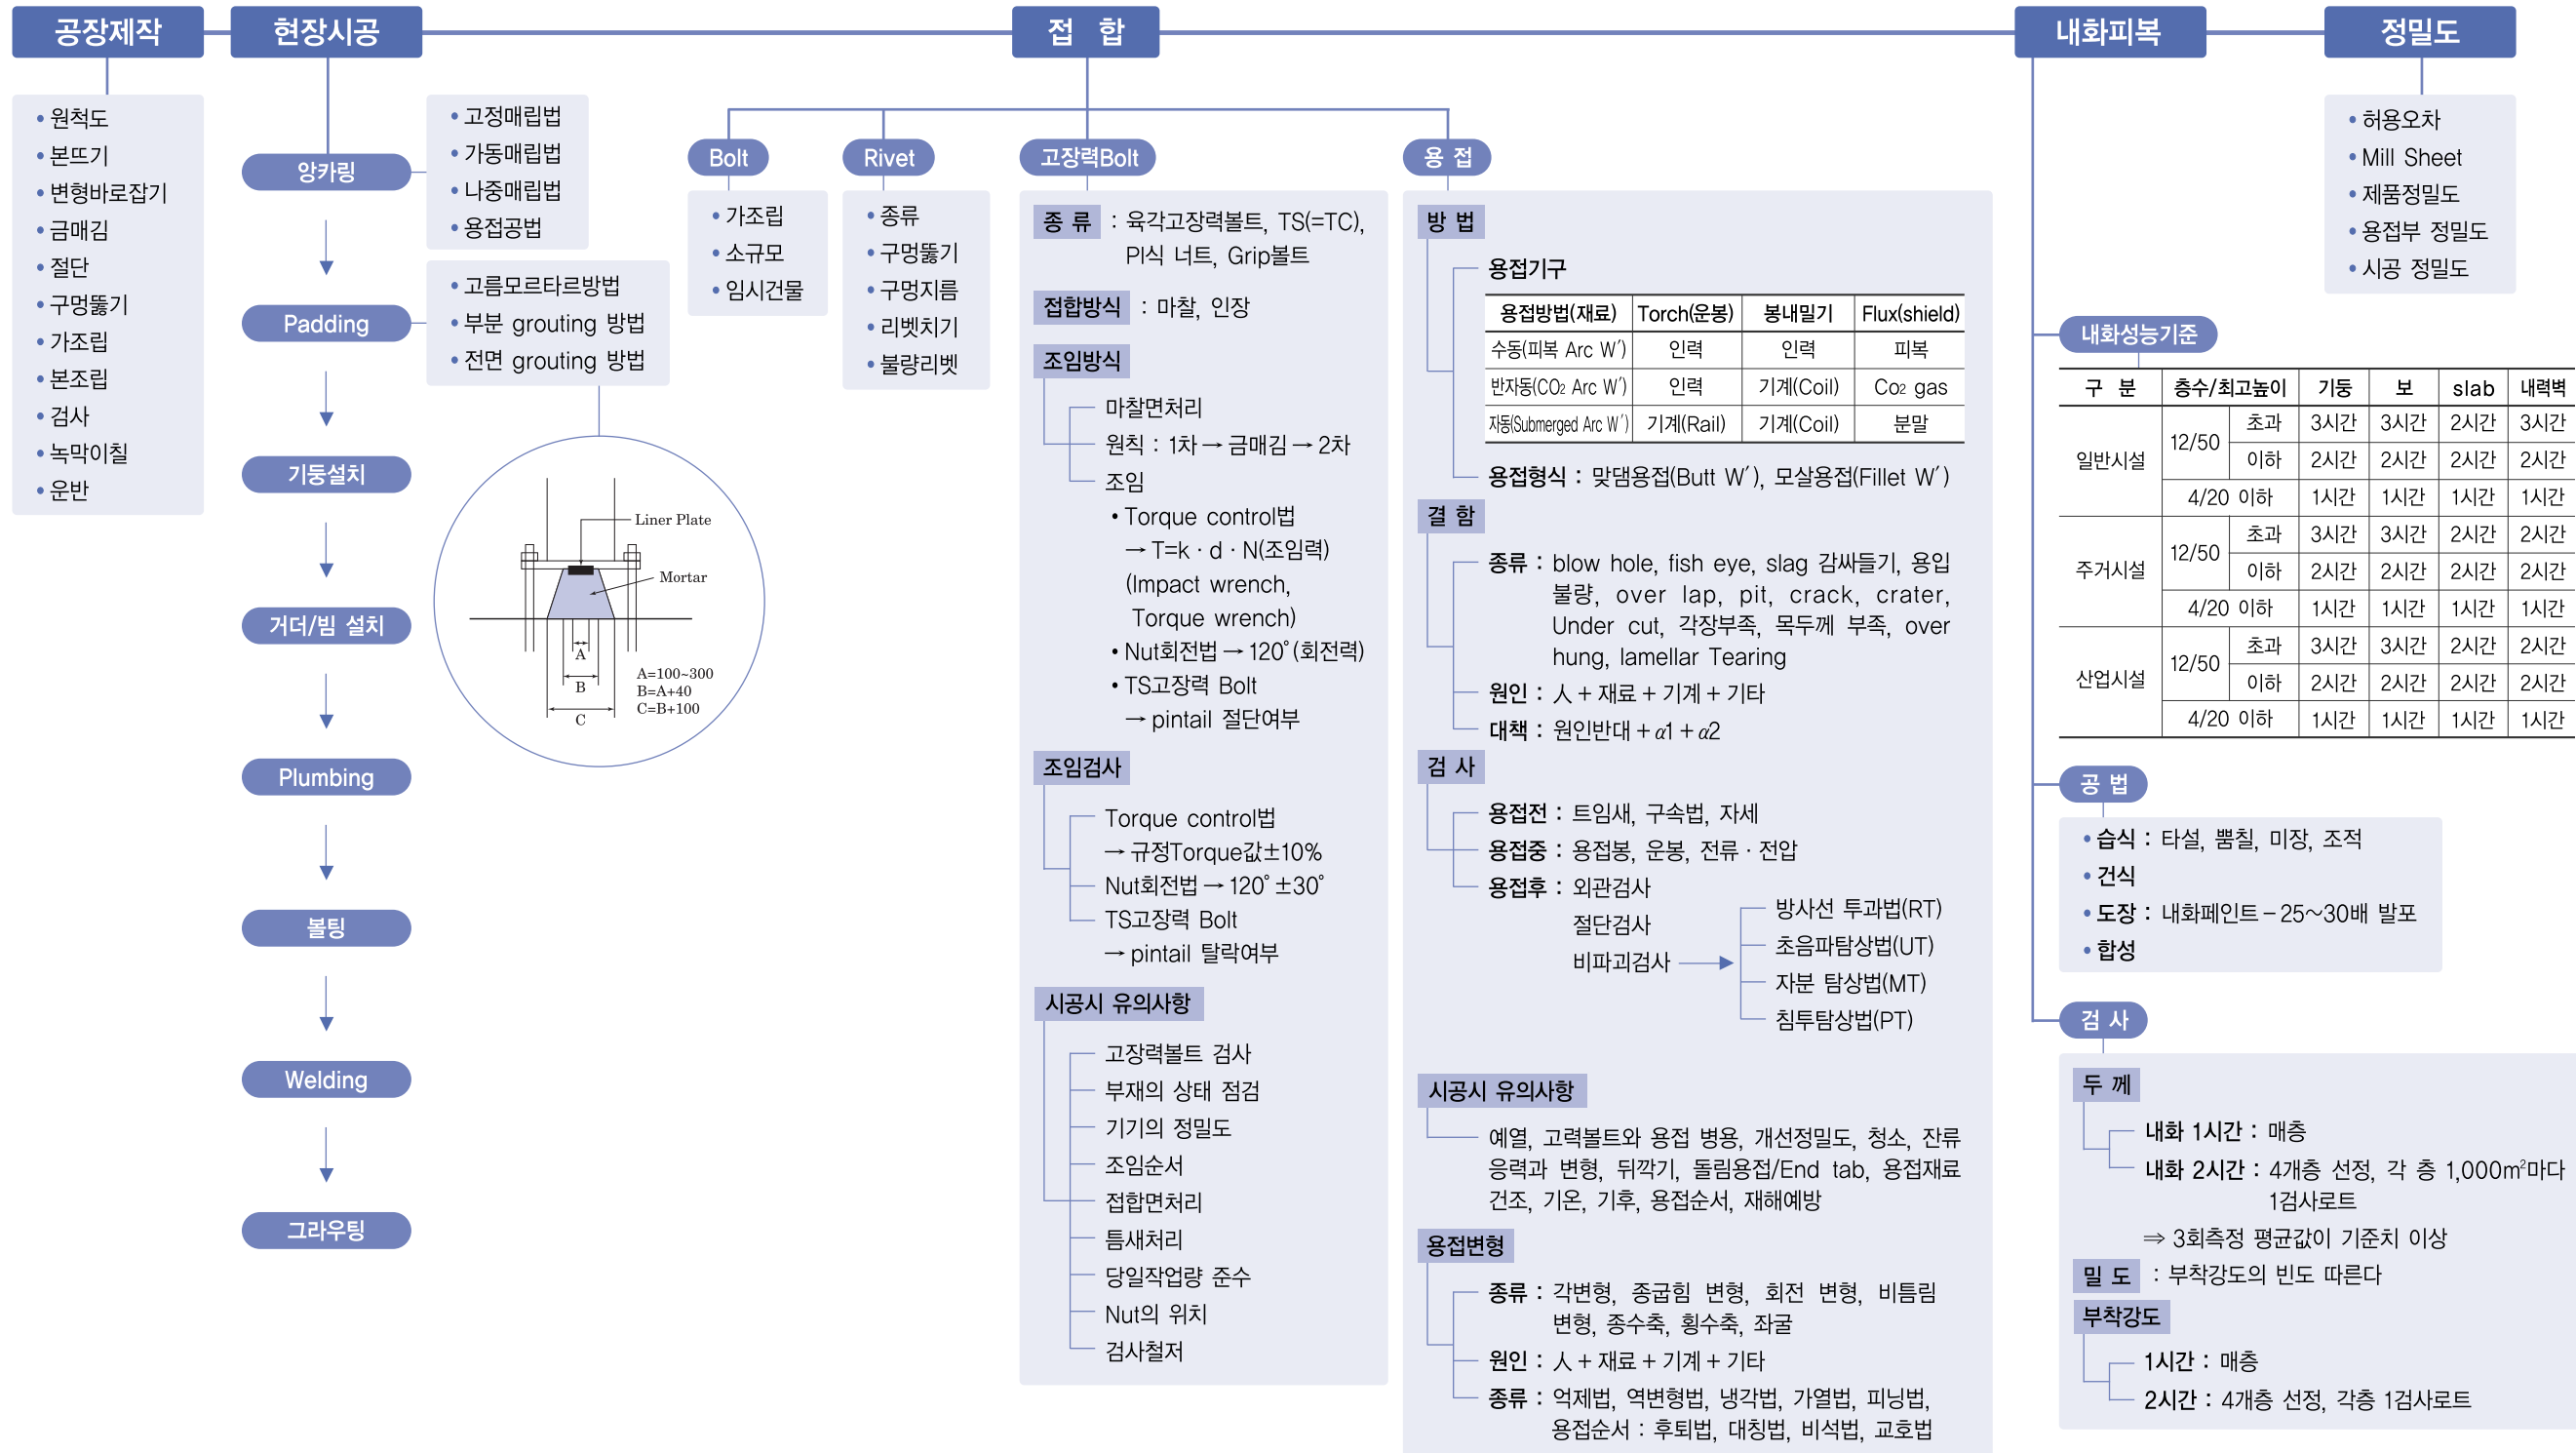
공장제작

• 원척도
• 본뜨기
• 변형바로잡기
• 금매김
• 절단
• 구멍뚫기
• 가조립
• 본조립
• 검사
• 녹막이칠
• 운반

현장시공

앙카링

• 고정매립법
• 가동매립법
• 나중매립법
• 용접공법

Padding

• 고름모르타르방법
• 부분 grouting 방법
• 전면 grouting 방법

Liner Plate
Mortar
A
B
C
A=100~300
B=A+40
C=B+100

기둥설치

거더/빔 설치

Plumbing

볼팅

Welding

그라우팅

접 합

Bolt

• 가조립
• 소규모
• 임시건물

Rivet

• 종류
• 구멍뚫기
• 구멍지름
• 리벳치기
• 불량리벳

고장력Bolt

종 류 : 육각고장력볼트, TS(=TC), PI식 너트, Grip볼트

접합방식 : 마찰, 인장

조임방식

마찰면처리
원칙 : 1차 → 금매김 → 2차
조임
• Torque control법
→ T=k · d · N(조임력)
(Impact wrench, Torque wrench)
• Nut회전법 → 120°(회전력)
• TS고장력 Bolt
→ pintail 절단여부

조임검사

Torque control법
→ 규정Torque값±10%
Nut회전법 → 120° ±30°
TS고장력 Bolt
→ pintail 탈락여부

시공시 유의사항

고장력볼트 검사
부재의 상태 점검
기기의 정밀도
조임순서
접합면처리
틈새처리
당일작업량 준수
Nut의 위치
검사철저

용 접

방 법

용접기구

| 용접방법(재료) | Torch(운봉) | 봉내밀기 | Flux(shield) |
|---|---|---|---|
| 수동(피복 Arc W′) | 인력 | 인력 | 피복 |
| 반자동(CO₂ Arc W′) | 인력 | 기계(Coil) | Co₂ gas |
| 자동(Submerged Arc W′) | 기계(Rail) | 기계(Coil) | 분말 |

용접형식 : 맞댐용접(Butt W′), 모살용접(Fillet W′)

결 함

종류 : blow hole, fish eye, slag 감싸들기, 용입불량, over lap, pit, crack, crater, Under cut, 각장부족, 목두께 부족, over hung, lamellar Tearing
원인 : 人 + 재료 + 기계 + 기타
대책 : 원인반대 + $\alpha1$ + $\alpha2$

검 사

용접전 : 트임새, 구속법, 자세
용접중 : 용접봉, 운봉, 전류 · 전압
용접후 : 외관검사
절단검사
비파괴검사
방사선 투과법(RT)
초음파탐상법(UT)
자분 탐상법(MT)
침투탐상법(PT)

시공시 유의사항

예열, 고력볼트와 용접 병용, 개선정밀도, 청소, 잔류응력과 변형, 뒤깍기, 돌림용접/End tab, 용접재료 건조, 기온, 기후, 용접순서, 재해예방

용접변형

종류 : 각변형, 종굽힘 변형, 회전 변형, 비틀림 변형, 종수축, 횡수축, 좌굴
원인 : 人 + 재료 + 기계 + 기타
종류 : 억제법, 역변형법, 냉각법, 가열법, 피닝법, 용접순서 : 후퇴법, 대칭법, 비석법, 교호법

내화피복

내화성능기준

| 구 분 | 층수/최고높이 | | 기둥 | 보 | slab | 내력벽 |
|---|---|---|---|---|---|---|
| 일반시설 | 12/50 | 초과 | 3시간 | 3시간 | 2시간 | 3시간 |
| | | 이하 | 2시간 | 2시간 | 2시간 | 2시간 |
| | 4/20 이하 | | 1시간 | 1시간 | 1시간 | 1시간 |
| 주거시설 | 12/50 | 초과 | 3시간 | 3시간 | 2시간 | 2시간 |
| | | 이하 | 2시간 | 2시간 | 2시간 | 2시간 |
| | 4/20 이하 | | 1시간 | 1시간 | 1시간 | 1시간 |
| 산업시설 | 12/50 | 초과 | 3시간 | 3시간 | 2시간 | 2시간 |
| | | 이하 | 2시간 | 2시간 | 2시간 | 2시간 |
| | 4/20 이하 | | 1시간 | 1시간 | 1시간 | 1시간 |

공 법

• 습식 : 타설, 뿜칠, 미장, 조적
• 건식
• 도장 : 내화페인트 – 25~30배 발포
• 합성

검 사

두 께

내화 1시간 : 매층
내화 2시간 : 4개층 선정, 각 층 1,000m²마다 1검사로트
⇒ 3회측정 평균값이 기준치 이상

밀 도 : 부착강도의 빈도 따른다

부착강도

1시간 : 매층
2시간 : 4개층 선정, 각층 1검사로트

정밀도

• 허용오차
• Mill Sheet
• 제품정밀도
• 용접부 정밀도
• 시공 정밀도